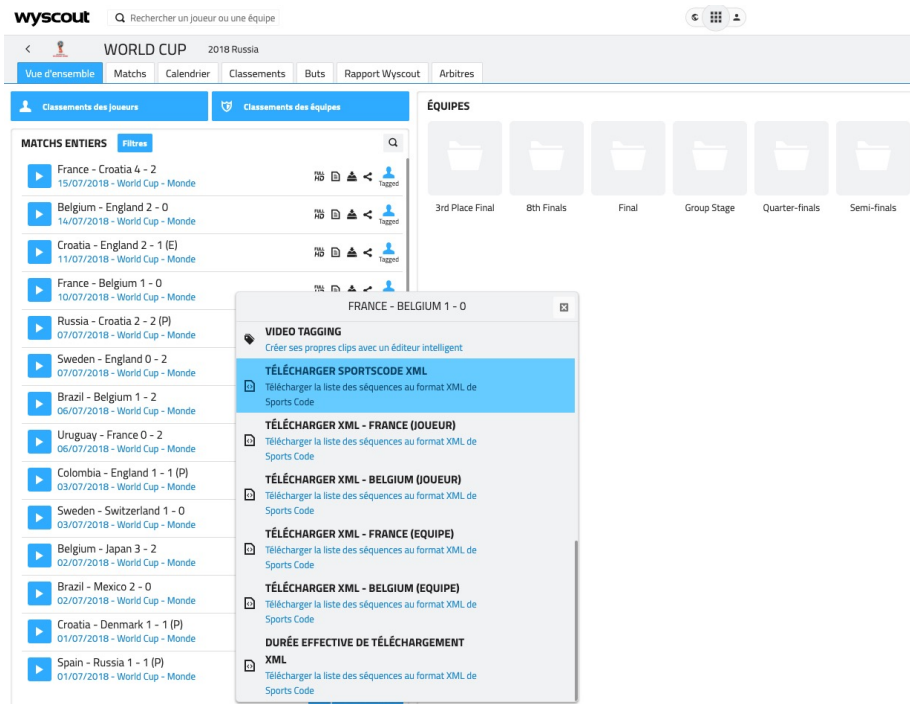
wyscout
Rechercher un joueur ou une équipe

WORLD CUP 2018 Russia

Vue d'ensemble | Matchs | Calendrier | Classements | Buts | Rapport Wyscout | Arbitres

Classements des joueurs
Classements des équipes

MATCHS ENTIERS Filtres

France - Croatia 4 - 2
15/07/2018 - World Cup - Monde
FULL HD Tagged

Belgium - England 2 - 0
14/07/2018 - World Cup - Monde
FULL HD Tagged

Croatia - England 2 - 1 (E)
11/07/2018 - World Cup - Monde
FULL HD Tagged

France - Belgium 1 - 0
10/07/2018 - World Cup - Monde
FULL HD

Russia - Croatia 2 - 2 (P)
07/07/2018 - World Cup - Monde

Sweden - England 0 - 2
07/07/2018 - World Cup - Monde

Brazil - Belgium 1 - 2
06/07/2018 - World Cup - Monde

Uruguay - France 0 - 2
06/07/2018 - World Cup - Monde

Colombia - England 1 - 1 (P)
03/07/2018 - World Cup - Monde

Sweden - Switzerland 1 - 0
03/07/2018 - World Cup - Monde

Belgium - Japan 3 - 2
02/07/2018 - World Cup - Monde

Brazil - Mexico 2 - 0
02/07/2018 - World Cup - Monde

Croatia - Denmark 1 - 1 (P)
01/07/2018 - World Cup - Monde

Spain - Russia 1 - 1 (P)
01/07/2018 - World Cup - Monde

ÉQUIPES
3rd Place Final
8th Finals
Final
Group Stage
Quarter-finals
Semi-finals

FRANCE - BELGIUM 1 - 0

VIDEO TAGGING
Créer ses propres clips avec un éditeur intelligent

TÉLÉCHARGER SPORTSCODE XML
Télécharger la liste des séquences au format XML de Sports Code

TÉLÉCHARGER XML - FRANCE (JOUEUR)
Télécharger la liste des séquences au format XML de Sports Code

TÉLÉCHARGER XML - BELGIUM (JOUEUR)
Télécharger la liste des séquences au format XML de Sports Code

TÉLÉCHARGER XML - FRANCE (EQUIPE)
Télécharger la liste des séquences au format XML de Sports Code

TÉLÉCHARGER XML - BELGIUM (EQUIPE)
Télécharger la liste des séquences au format XML de Sports Code

DURÉE EFFECTIVE DE TÉLÉCHARGEMENT XML
Télécharger la liste des séquences au format XML de Sports Code